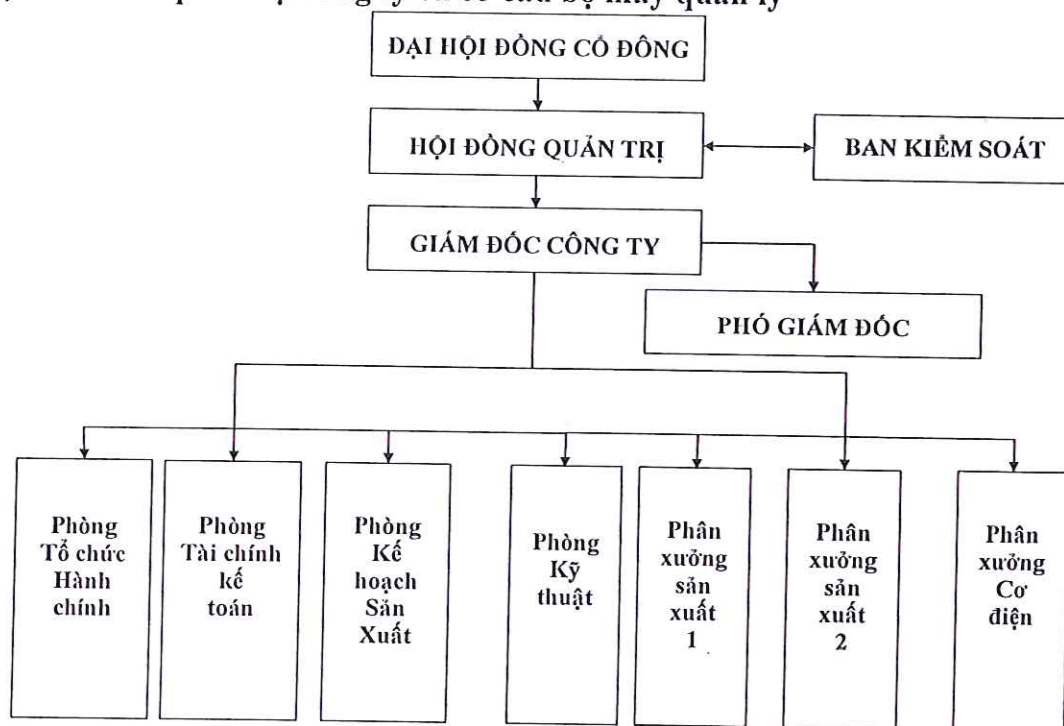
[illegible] cơ cấu bộ máy quản lý

ĐẠI HỘI ĐỒNG CỔ ĐÔNG

HỘI ĐỒNG QUẢN TRỊ

BAN KIỂM SOÁT

GIÁM ĐỐC CÔNG TY

PHÓ GIÁM ĐỐC

Phòng Tổ chức Hành chính

Phòng Tài chính kế toán

Phòng Kế hoạch Sản Xuất

Phòng Kỹ thuật

Phân xưởng sản xuất 1

Phân xưởng sản xuất 2

Phân xưởng Cơ điện